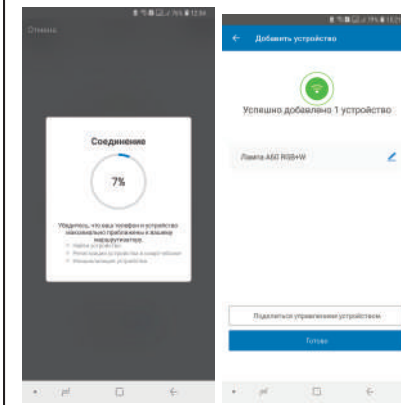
Отмена

Соединение

7%

Убедитесь, что ваш телефон и устройство максимально приближены к вашему маршрутизатору.
Найти устройство
Регистрация устройства в смарт-облаке
Инициализация устройства

Добавить устройство

Успешно добавлено 1 устройство

Лампа A60 RGB+W

Поделиться управлением устройством

Готово